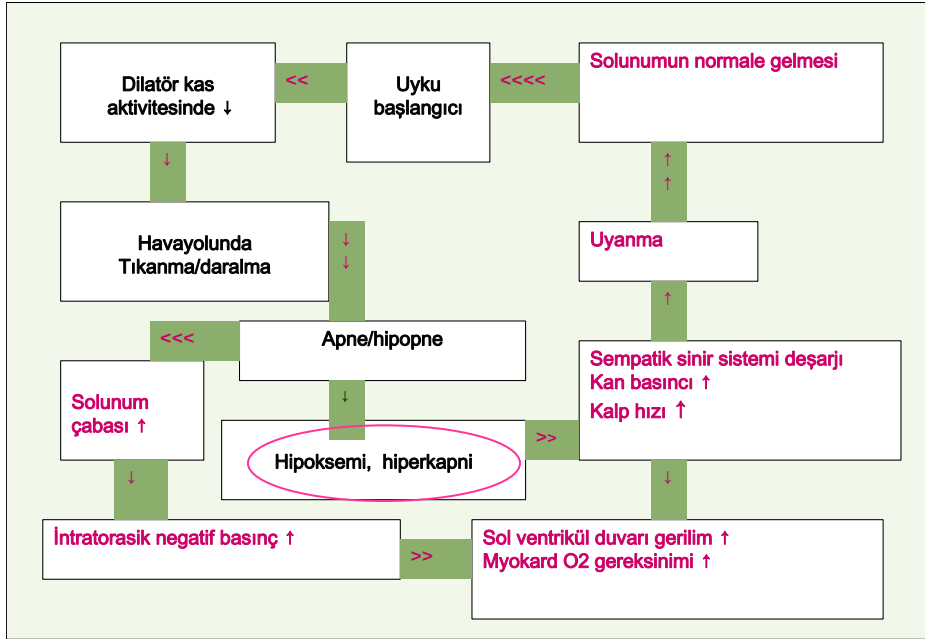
Dilatör kas aktivitesinde ↓

<<

Uyku başlangıcı

<<<<

Solunumun normale gelmesi

↓

↑
↑

Havayolunda Tıkanma/daralma

↓
↓

Uyanma

↑

<<<

Apne/hipopne

Sempatik sinir sistemi deşarjı
Kan basıncı ↑
Kalp hızı ↑

Solunum çabası ↑

↓

Hipoksemi, hiperkapni

>>

↓

↓

İntratorasik negatif basınç ↑

>>

Sol ventrikül duvarı gerilim ↑
Myokard O2 gereksinimi ↑